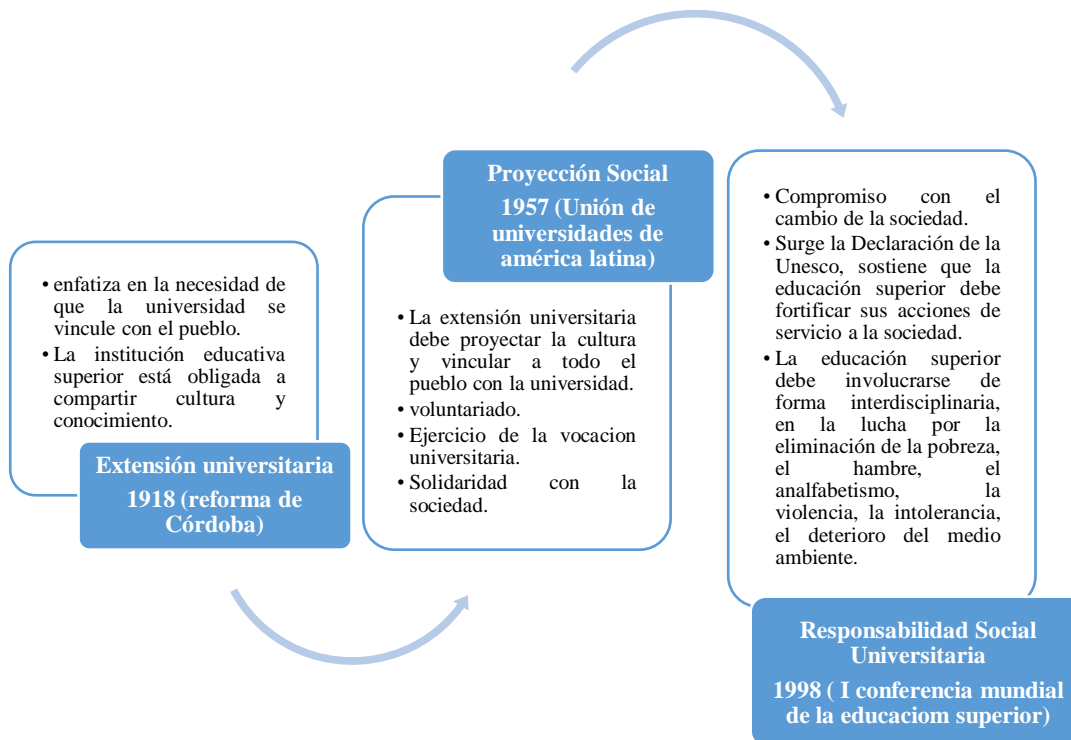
• enfatiza en la necesidad de que la universidad se vincule con el pueblo.
• La institución educativa superior está obligada a compartir cultura y conocimiento.

Extensión universitaria

1918 (reforma de Córdoba)

Proyección Social

1957 (Unión de universidades de américa latina)

• La extensión universitaria debe proyectar la cultura y vincular a todo el pueblo con la universidad.
• voluntariado.
• Ejercicio de la vocacion universitaria.
• Solidaridad con la sociedad.

• Compromiso con el cambio de la sociedad.
• Surge la Declaración de la Unesco, sostiene que la educación superior debe fortificar sus acciones de servicio a la sociedad.
• La educación superior debe involucrarse de forma interdisciplinaria, en la lucha por la eliminación de la pobreza, el hambre, el analfabetismo, la violencia, la intolerancia, el deterioro del medio ambiente.

Responsabilidad Social Universitaria

1998 ( I conferencia mundial de la educaciom superior)